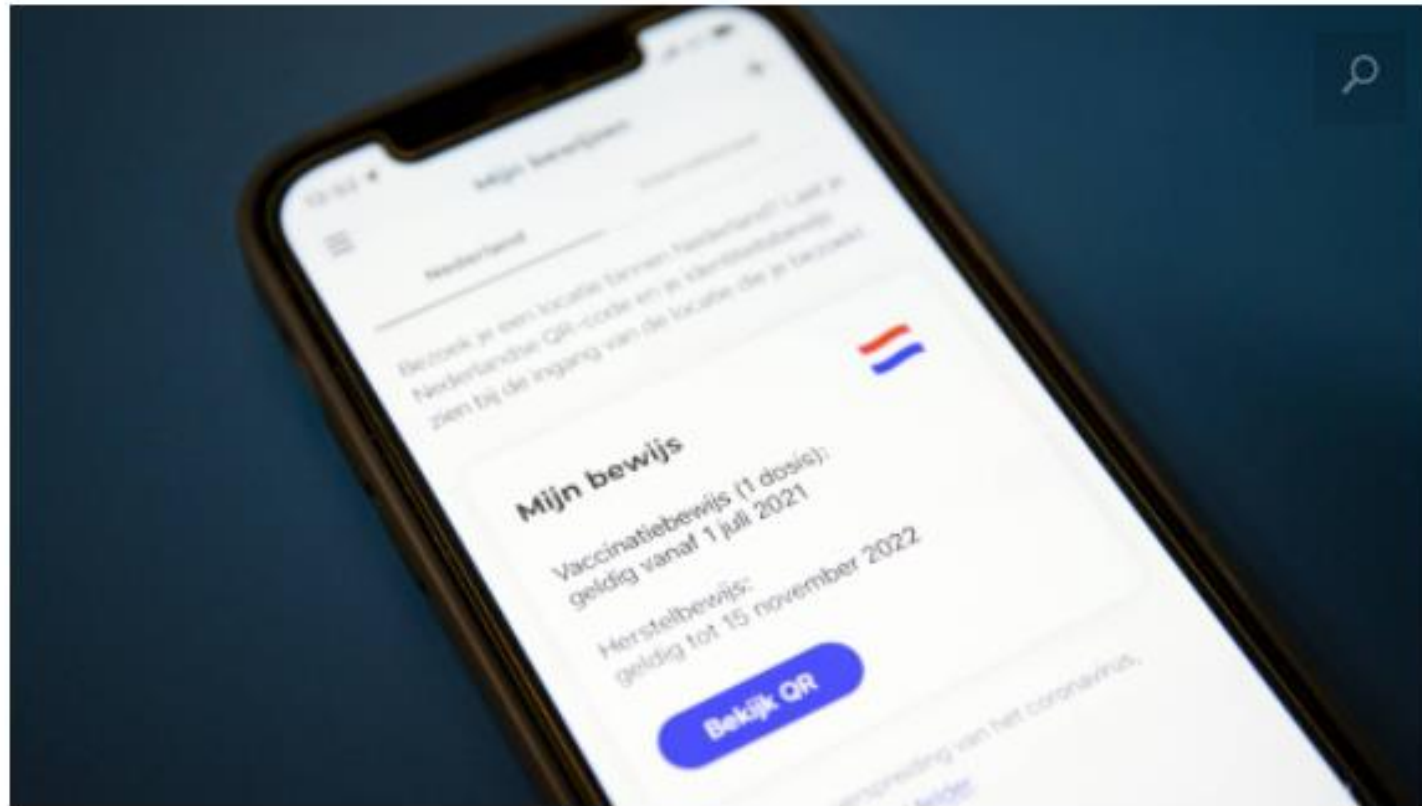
Mijn bewijzen

Nederland

Bezoek je een locatie binnen Nederland? Laat je Nederlandse QR-code en je identiteitsbewijs zien bij de ingang van de locatie die je bezoekt.

Mijn bewijs

Vaccinatiebewijs (1 dosis): geldig vanaf 1 juli 2021

Herstelbewijs: geldig tot 15 november 2022

Bekijk QR

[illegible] verspreiding van het coronavirus. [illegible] verder